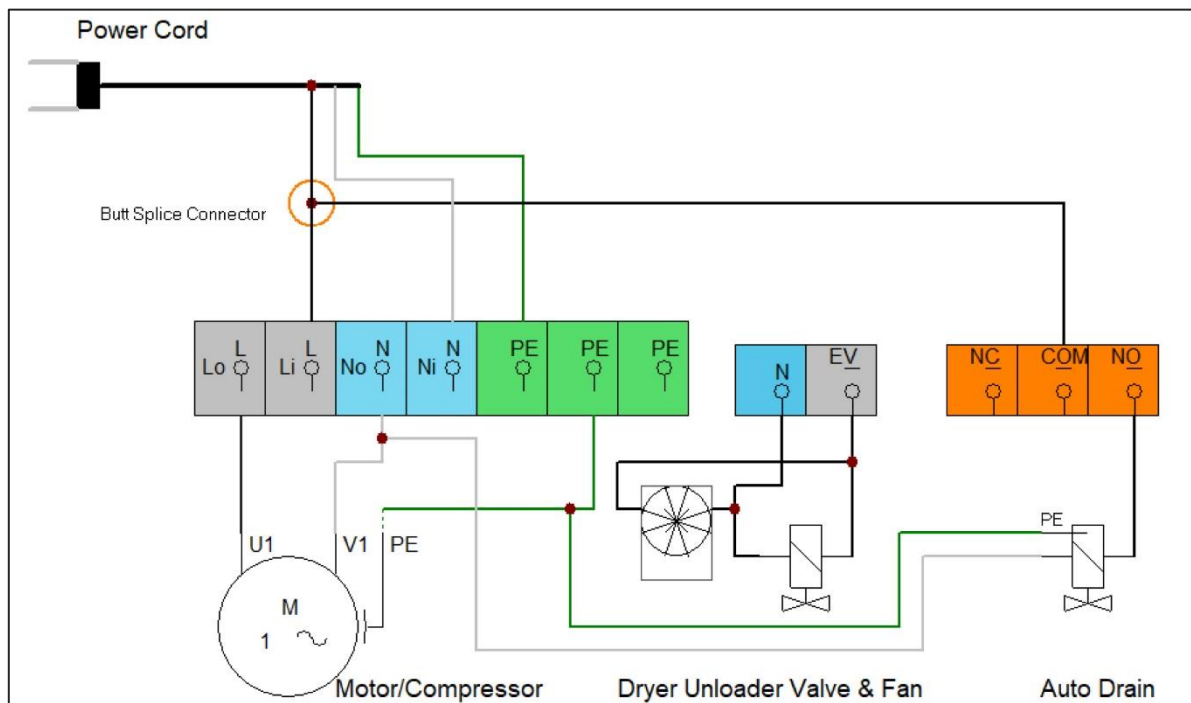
Power Cord

Butt Splice Connector

| Lo L | Li L | No N | Ni N | PE | PE | PE |
|---|---|---|---|---|---|---|

| N | EV |
|---|---|

| NC | COM | NO |
|---|---|---|

PE

U1 V1 PE

M

1 ~

Motor/Compressor

Dryer Unloader Valve & Fan

Auto Drain